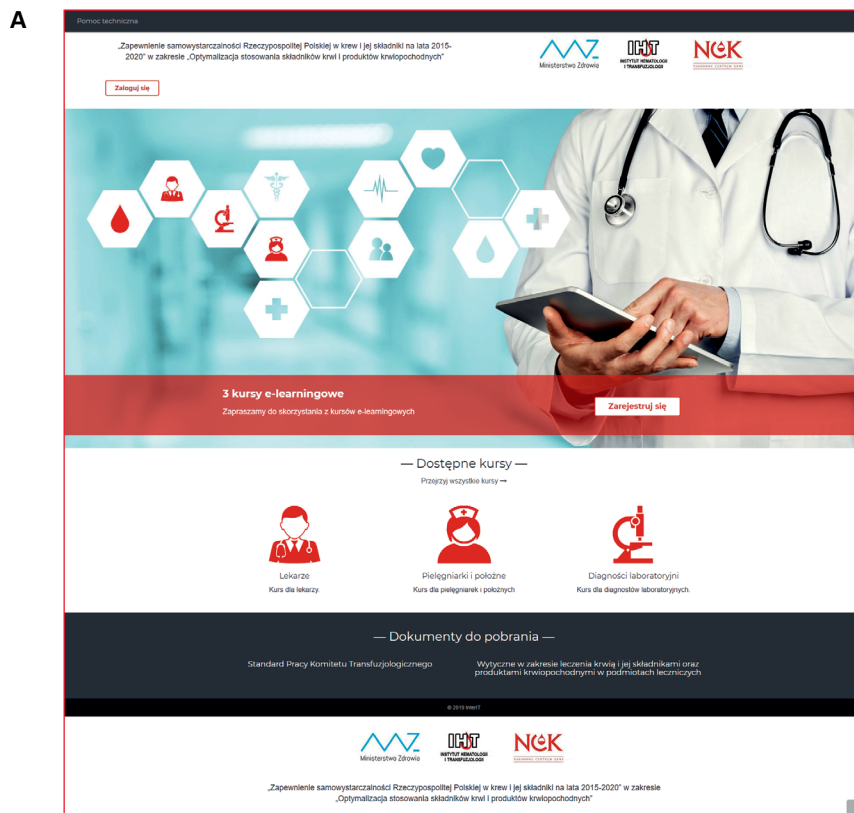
A

Pomoc techniczna

„Zapewnienie samowystarczalności Rzeczypospolitej Polskiej w krew i jej składniki na lata 2015-2020" w zakresie „Optymalizacja stosowania składników krwi i produktów krwiopochodnych"

Ministerstwo Zdrowia

IHiT INSTYTUT HEMATOLOGII I TRANSFUZJOLOGII

NCK NARODOWE CENTRUM KRWI

Zaloguj się

3 kursy e-learningowe

Zapraszamy do skorzystania z kursów e-learningowych

Zarejestruj się

— Dostępne kursy —

Przejrzyj wszystkie kursy →

Lekarze

Kurs dla lekarzy.

Pielęgniarki i położne

Kurs dla pielęgniarek i położnych

Diagności laboratoryjni

Kurs dla diagnostów laboratoryjnych.

— Dokumenty do pobrania —

Standard Pracy Komitetu Transfuzjologicznego

Wytyczne w zakresie leczenia krwią i jej składnikami oraz produktami krwiopochodnymi w podmiotach leczniczych

© 2019 InterIT

Ministerstwo Zdrowia

IHiT INSTYTUT HEMATOLOGII I TRANSFUZJOLOGII

NCK NARODOWE CENTRUM KRWI

„Zapewnienie samowystarczalności Rzeczypospolitej Polskiej w krew i jej składniki na lata 2015-2020" w zakresie „Optymalizacja stosowania składników krwi i produktów krwiopochodnych"